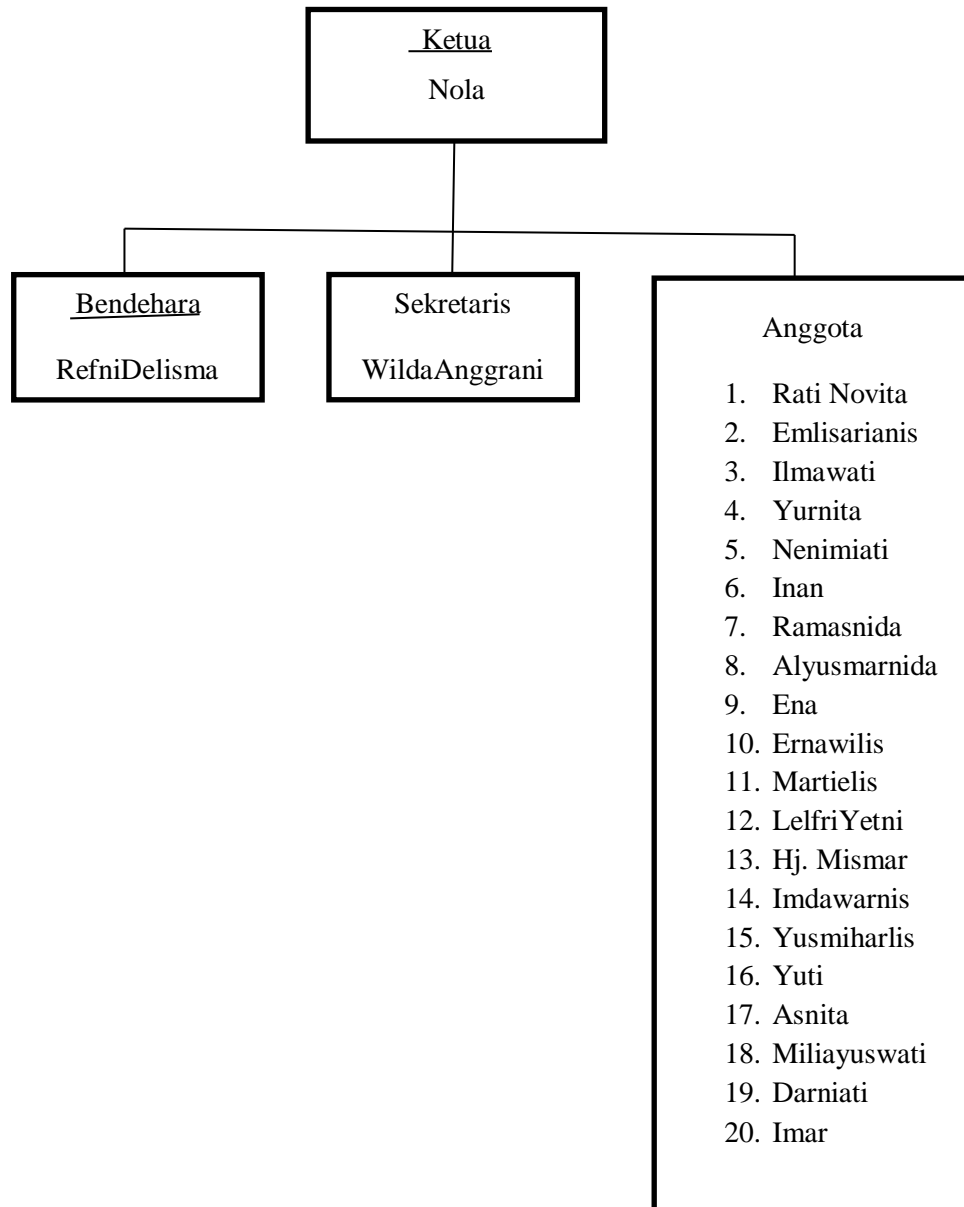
Ketua
Nola

Bendehara
RefniDelisma

Sekretaris
WildaAnggrani

Anggota

1. Rati Novita
2. Emlisarianis
3. Ilmawati
4. Yurnita
5. Nenimiati
6. Inan
7. Ramasnida
8. Alyusmarnida
9. Ena
10. Ernawilis
11. Martielis
12. LelfriYetni
13. Hj. Mismar
14. Imdawarnis
15. Yusmiharlis
16. Yuti
17. Asnita
18. Miliayuswati
19. Darniati
20. Imar